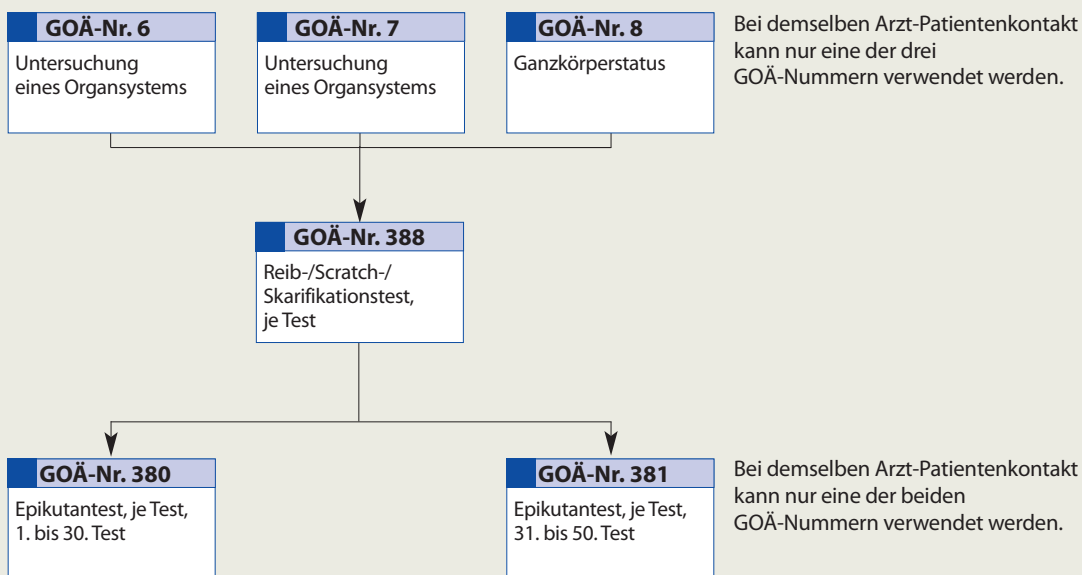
GOÄ-Nr. 6
Untersuchung eines Organsystems

GOÄ-Nr. 7
Untersuchung eines Organsystems

GOÄ-Nr. 8
Ganzkörperstatus

Bei demselben Arzt-Patientenkontakt kann nur eine der drei GOÄ-Nummern verwendet werden.

GOÄ-Nr. 388
Reib-/Scratch-/Skarifikationstest, je Test

GOÄ-Nr. 380
Epikutantest, je Test, 1. bis 30. Test

GOÄ-Nr. 381
Epikutantest, je Test, 31. bis 50. Test

Bei demselben Arzt-Patientenkontakt kann nur eine der beiden GOÄ-Nummern verwendet werden.